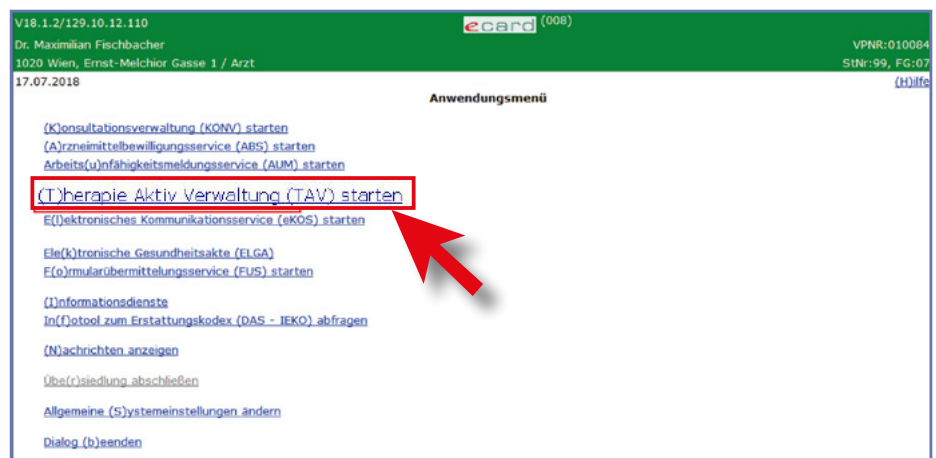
V18.1.2/129.10.12.110

ecard (008)

Dr. Maximilian Fischbacher
VPNR:010084

1020 Wien, Ernst-Melchior Gasse 1 / Arzt
StNr:99, FG:07

17.07.2018
(H)ilfe

Anwendungsmenü

(K)onsultationsverwaltung (KONV) starten
(A)rzneimittelbewilligungsservice (ABS) starten
Arbeits(u)nfähigkeitsmeldungsservice (AUM) starten

(T)herapie Aktiv Verwaltung (TAV) starten
E(l)ektronisches Kommunikationsservice (eKOS) starten

Ele(k)tronische Gesundheitsakte (ELGA)
F(o)rmularübermittelungsservice (FUS) starten

(I)nformationsdienste
In(f)otool zum Erstattungskodex (DAS - IEKO) abfragen

(N)achrichten anzeigen

Übe(r)siedlung abschließen

Allgemeine (S)ystemeinstellungen ändern

Dialog (b)eenden